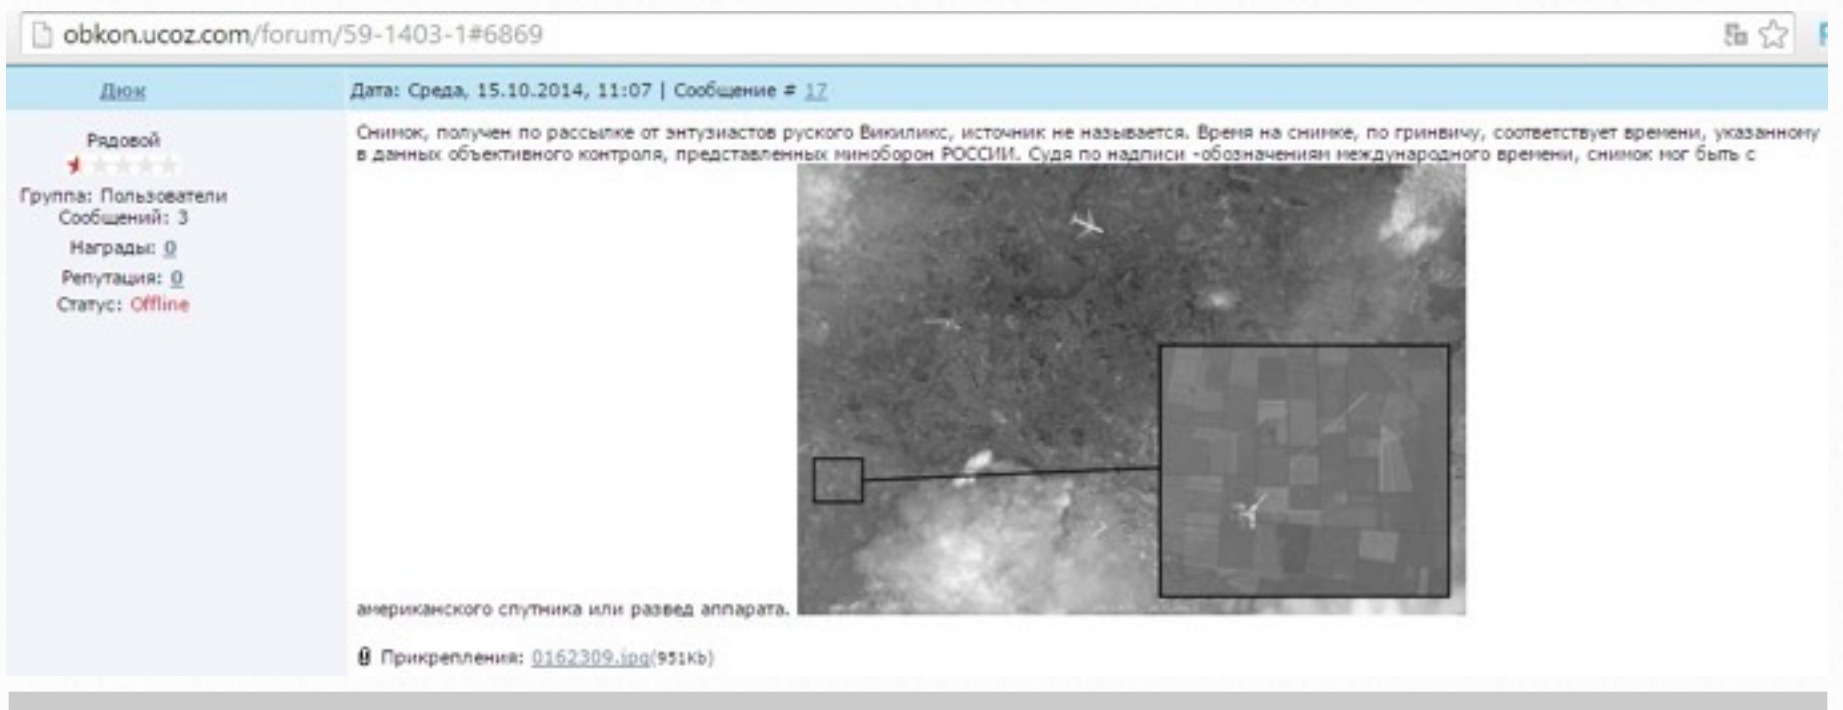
obkon.ucoz.com/forum/59-1403-1#6869

Дюк

Дата: Среда, 15.10.2014, 11:07 | Сообщение # 17

Рядовой

Группа: Пользователи
Сообщений: 3
Награды: 0
Репутация: 0
Статус: Offline

Снимок, получен по рассылке от энтузиастов руского Викиликс, источник не называется. Время на снимке, по гринвичу, соответствует времени, указанному в данных объективного контроля, представленных миноборон РОССИИ. Судя по надписи -обозначениям международного времени, снимок мог быть с американского спутника или развед аппарата.

Прикрепления: 0162309.jpg(951Kb)